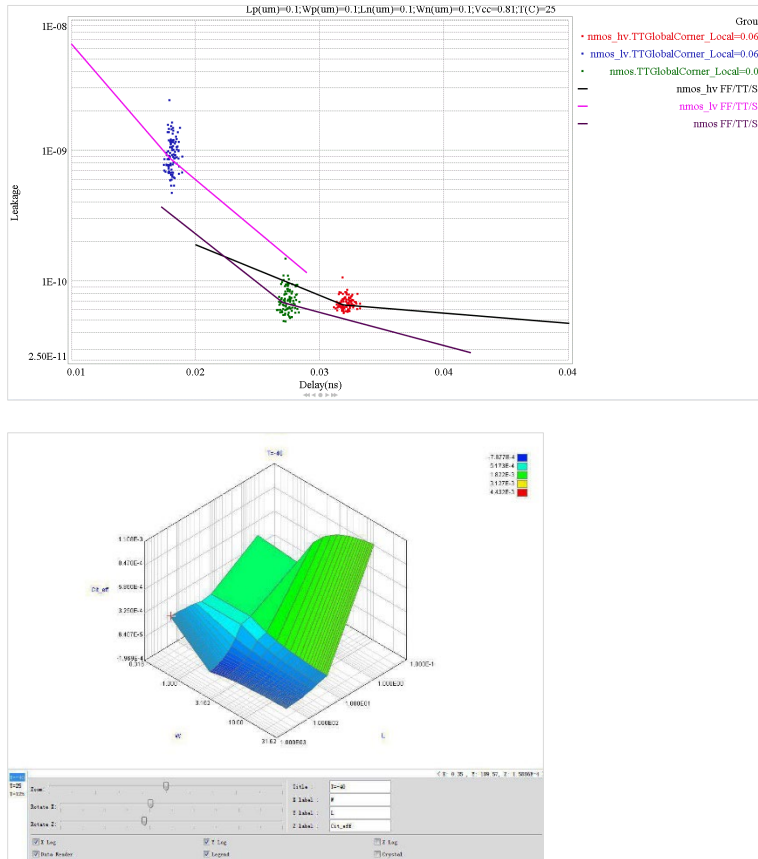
Lp(um)=0.1;Wp(um)=0.1;Ln(um)=0.1;Wn(um)=0.1;Vcc=0.81;T(C)=25

Grou

nmos_hv.TTGlobalCorner_Local=0.06
nmos_lv.TTGlobalCorner_Local=0.06
nmos.TTGlobalCorner_Local=0.0
nmos_hv FF/TT/S
nmos_lv FF/TT/S
nmos FF/TT/S

1E-08
1E-09
1E-10
2.50E-11
Leakage

0.01
0.02
0.03
0.04
0.04
Delay(ns)

T=-40

-7.827E-4
5.173E-4
1.822E-3
3.137E-3
4.432E-3

1.100E-3
8.470E-4
5.880E-4
3.290E-4
8.407E-5
-1.969E-4

Cd_eff

0.316
1.000
3.162
10.00
31.62
W

1.000E-1
1.000E00
1.000E01
1.000E02
3.000E03
L

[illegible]
Zoom:
Rotate X:
Rotate Z:
Title: T=-40
X Label: W
Y Label: L
Z Label: Cd_eff
X Log
Y Log
Z Log
Data Header
Legend
Crystal